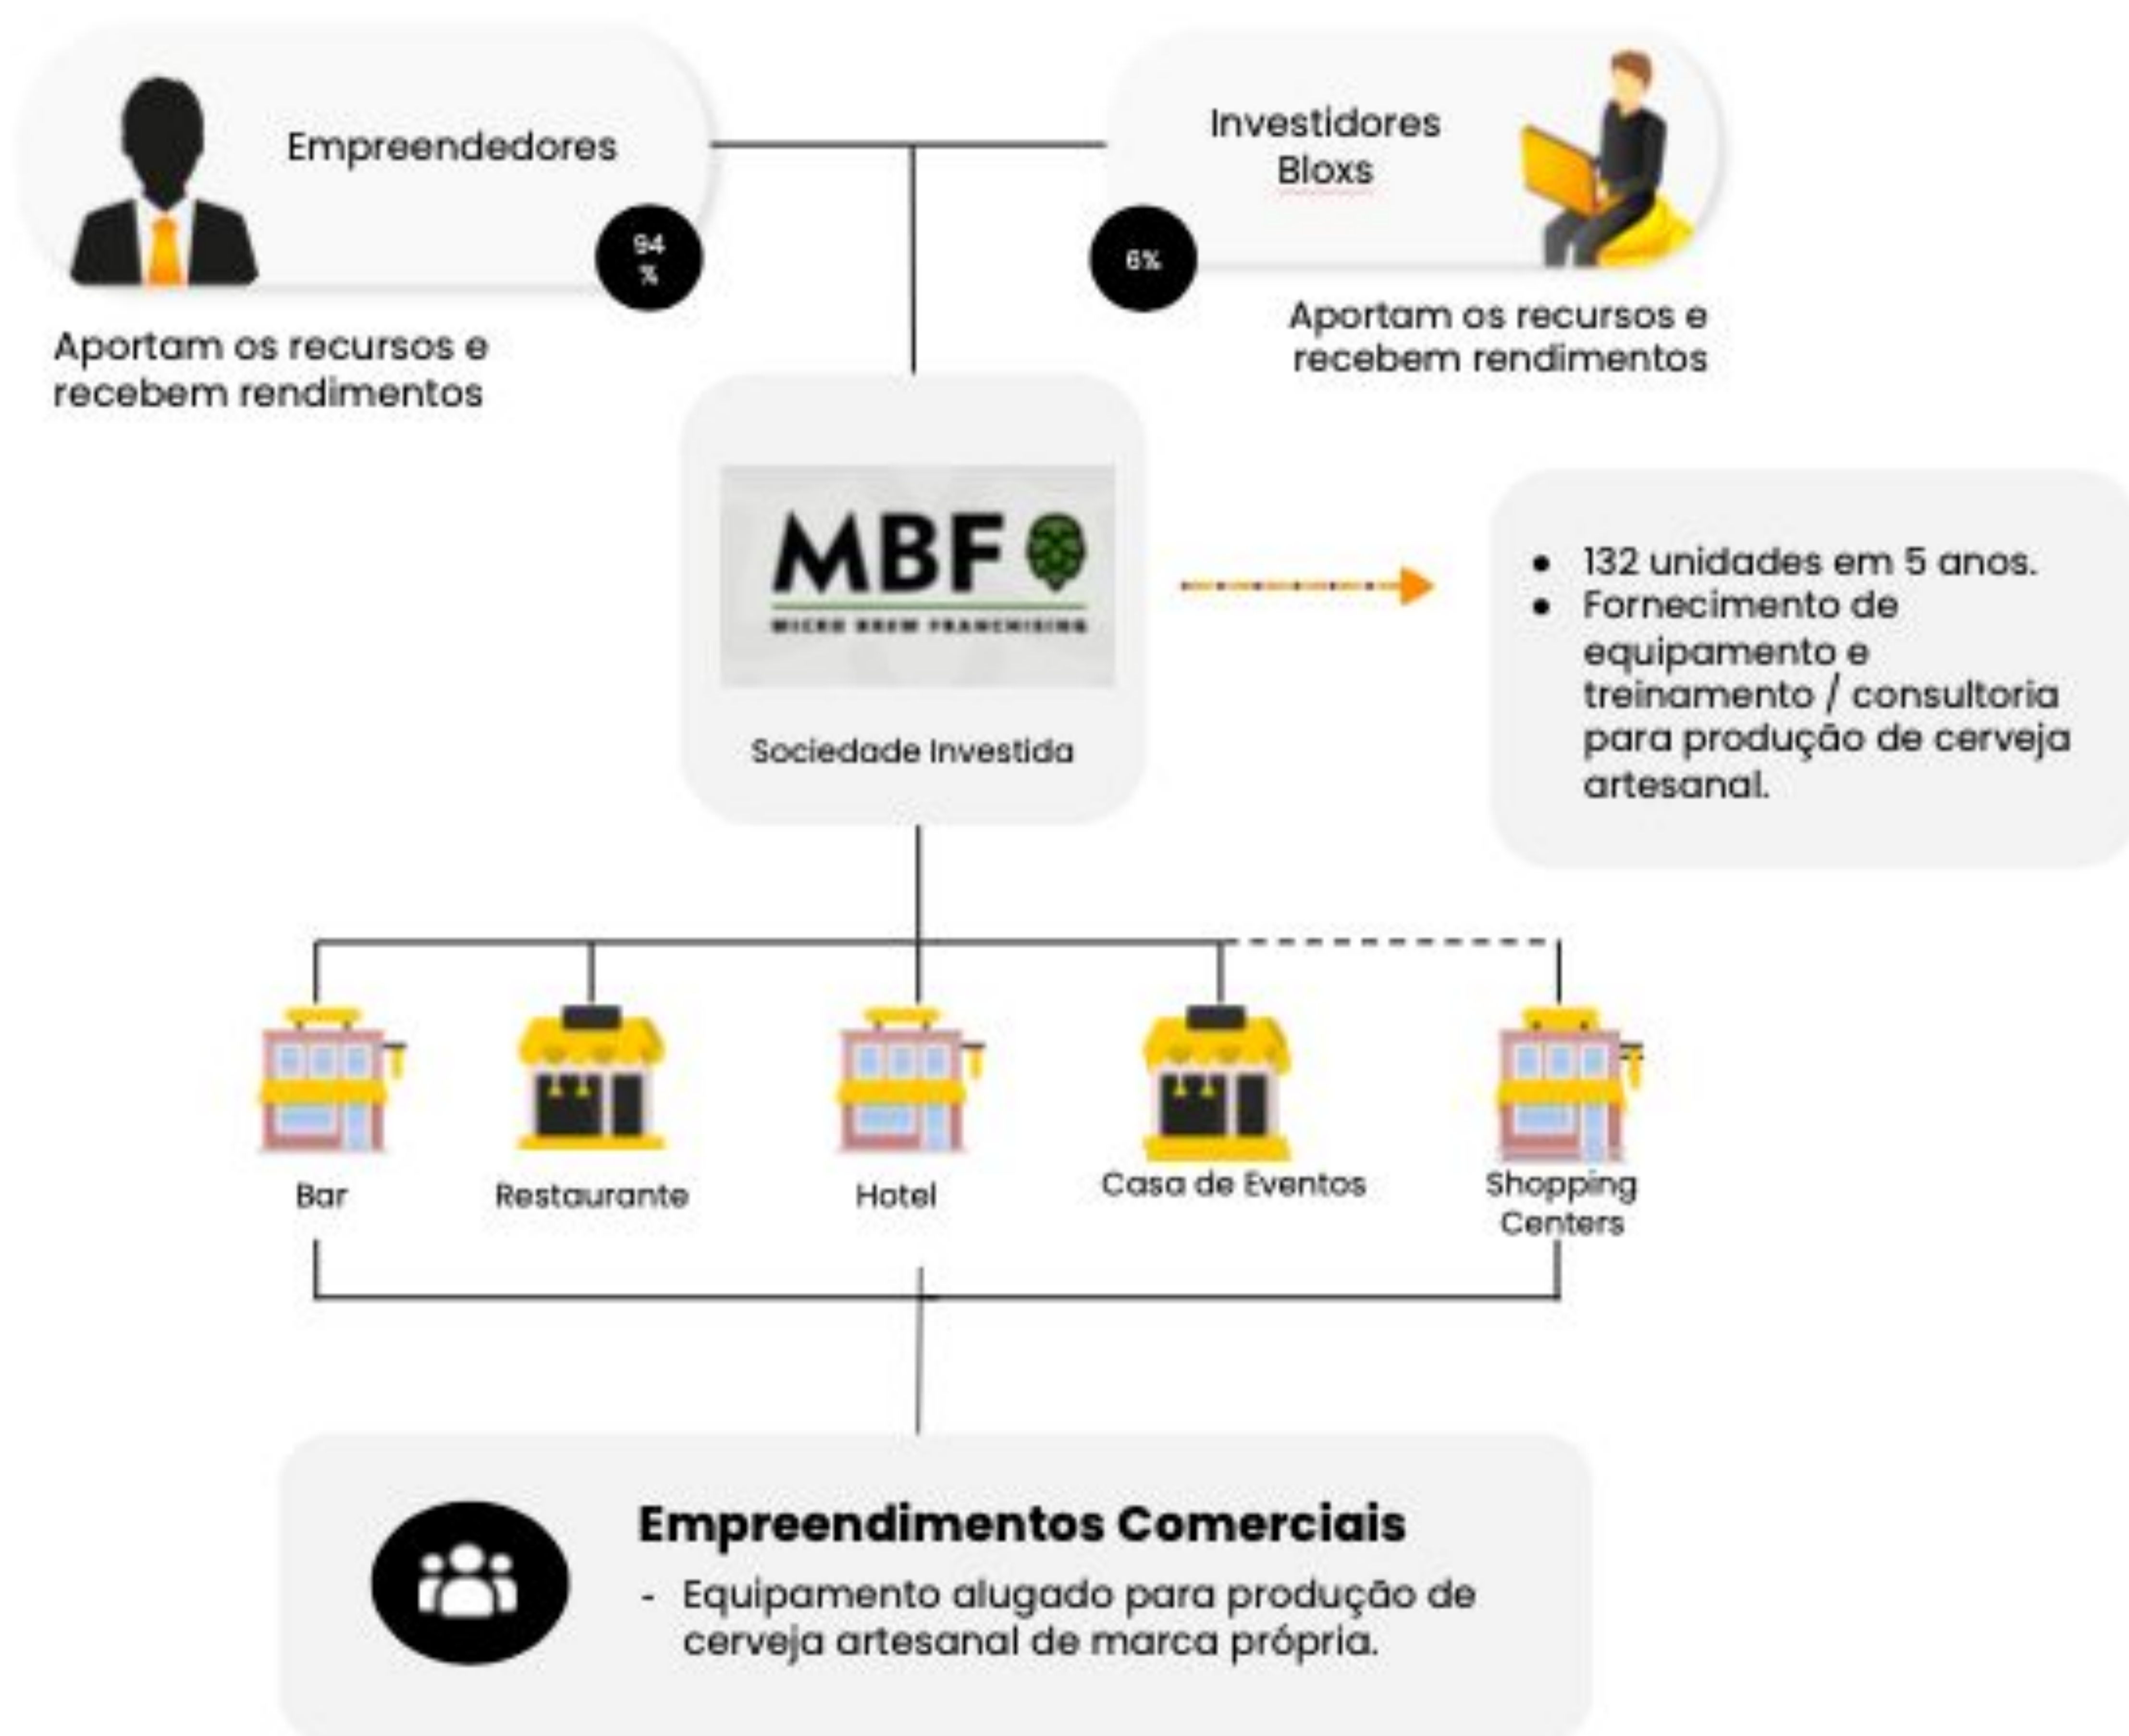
Empreendedores

94 %

Aportam os recursos e recebem rendimentos

Investidores Bloxs

6%

Aportam os recursos e recebem rendimentos

MBF

MICRO BREW FRANCHISING

Sociedade Investida

- 132 unidades em 5 anos.
- Fornecimento de equipamento e treinamento / consultoria para produção de cerveja artesanal.

Bar

Restaurante

Hotel

Casa de Eventos

Shopping Centers

Empreendimentos Comerciais

- Equipamento alugado para produção de cerveja artesanal de marca própria.